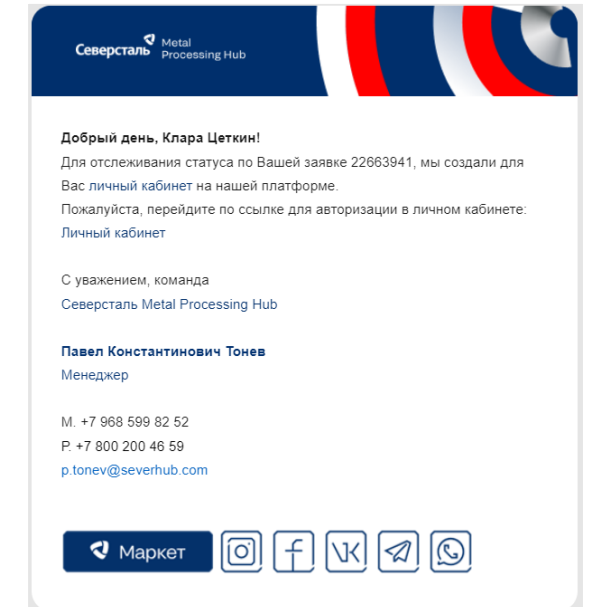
Северсталь Metal Processing Hub

Добрый день, Клара Цеткин!
Для отслеживания статуса по Вашей заявке 22663941, мы создали для Вас личный кабинет на нашей платформе.
Пожалуйста, перейдите по ссылке для авторизации в личном кабинете:
Личный кабинет

С уважением, команда
Северсталь Metal Processing Hub

Павел Константинович Тонев
Менеджер

М. +7 968 599 82 52
Р. +7 800 200 46 59
p.tonev@severhub.com

Маркет